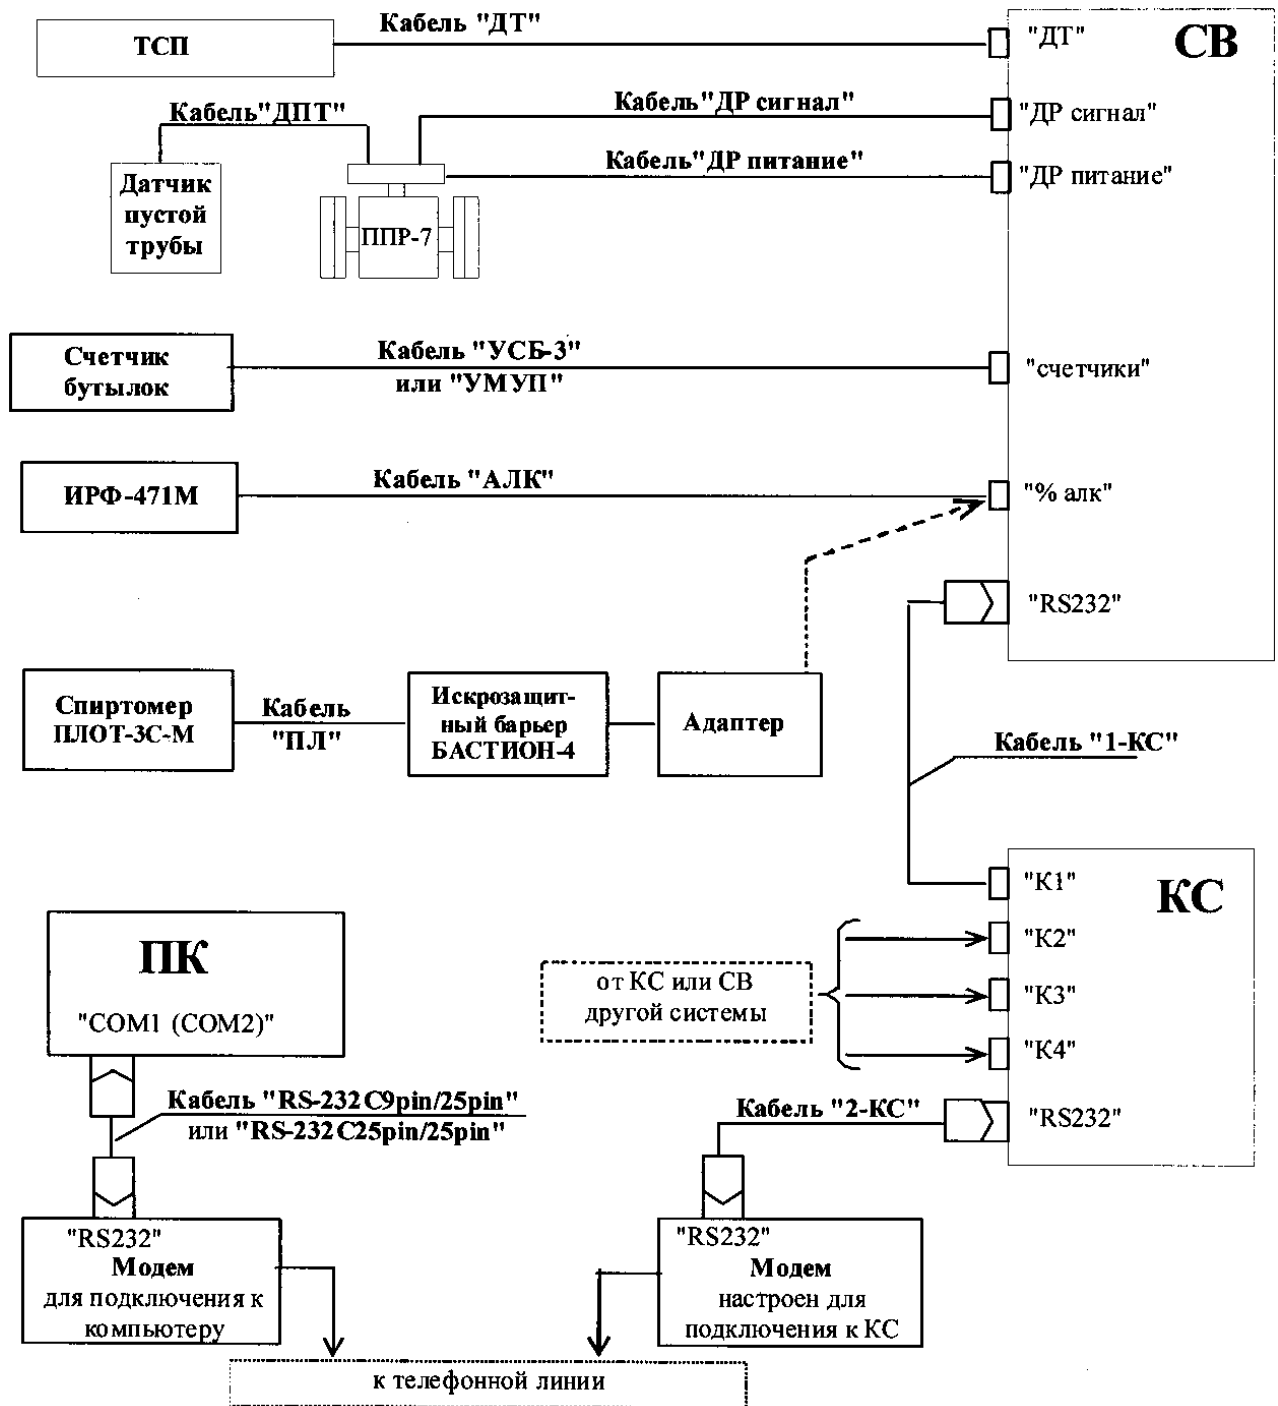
ТСП

Кабель "ДТ"

"ДТ"

СВ

Кабель"ДПТ"

Кабель"ДР сигнал"

"ДР сигнал"

Кабель"ДР питание"

"ДР питание"

Датчик пустой трубы

ППР-7

Счетчик бутылок

Кабель "УСБ-3" или "УМУП"

"счетчики"

ИРФ-471М

Кабель "АЛК"

"% алк"

"RS232"

Спиртомер ПЛОТ-3С-М

Кабель "ПЛ"

Искрозащитный барьер БАСТИОН-4

Адаптер

Кабель "1-КС"

"К1"

КС

ПК

"COM1 (COM2)"

"К2"

от КС или СВ другой системы

"К3"

"К4"

Кабель "RS-232 C9pin/25pin" или "RS-232 C25pin/25pin"

Кабель "2-КС"

"RS232"

"RS232"
Модем
для подключения к компьютеру

"RS232"
Модем
настроен для подключения к КС

к телефонной линии